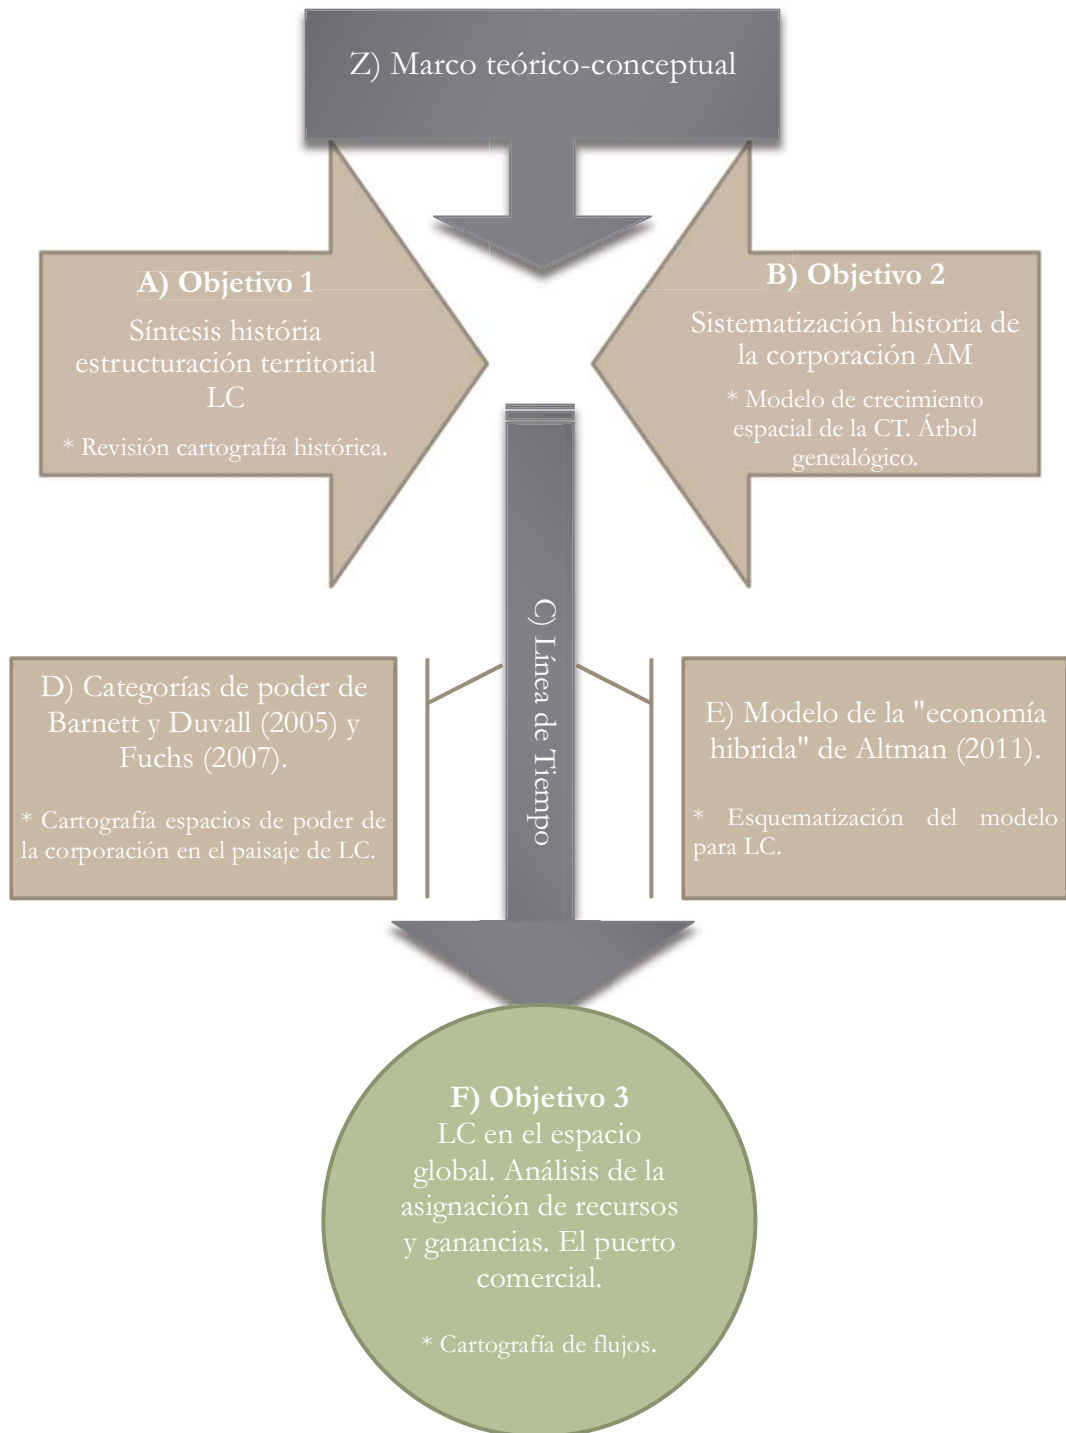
Z) Marco teórico-conceptual

A) Objetivo 1
Síntesis história estructuración territorial LC
* Revisión cartografía histórica.

B) Objetivo 2
Sistematización historia de la corporación AM
* Modelo de crecimiento espacial de la CT. Árbol genealógico.

C) Línea de Tiempo

D) Categorías de poder de Barnett y Duvall (2005) y Fuchs (2007).
* Cartografía espacios de poder de la corporación en el paisaje de LC.

E) Modelo de la "economía hibrida" de Altman (2011).
* Esquematización del modelo para LC.

F) Objetivo 3
LC en el espacio global. Análisis de la asignación de recursos y ganancias. El puerto comercial.
* Cartografía de flujos.